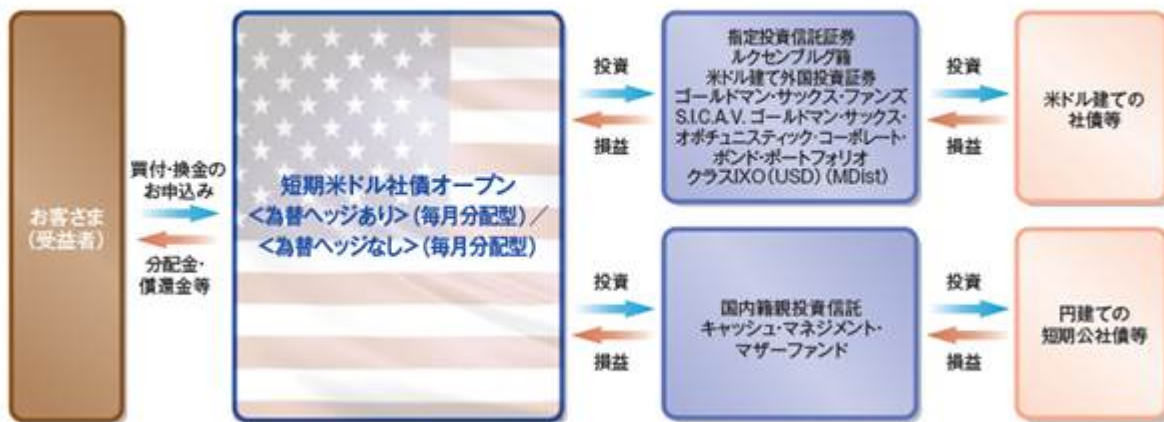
お客さま
(受益者)

買付・換金の
お申込み

分配金・
償還金等

短期米ドル社債オープン
<為替ヘッジあり>(毎月分配型)／
<為替ヘッジなし>(毎月分配型)

投資

損益

指定投資信託証券
ルクセンブルグ籍
米ドル建て外国投資証券
ゴールドマン・サックス・ファンズ
S.I.C.A.V. ゴールドマン・サックス・
オポチュニスティック・コーポレート・
ボンド・ポートフォリオ
クラスIXO(USD)(MDist)

投資

損益

米ドル建ての
社債等

投資

損益

国内籍親投資信託
キャッシュ・マネジメント・
マザーファンド

投資

損益

円建ての
短期公社債等